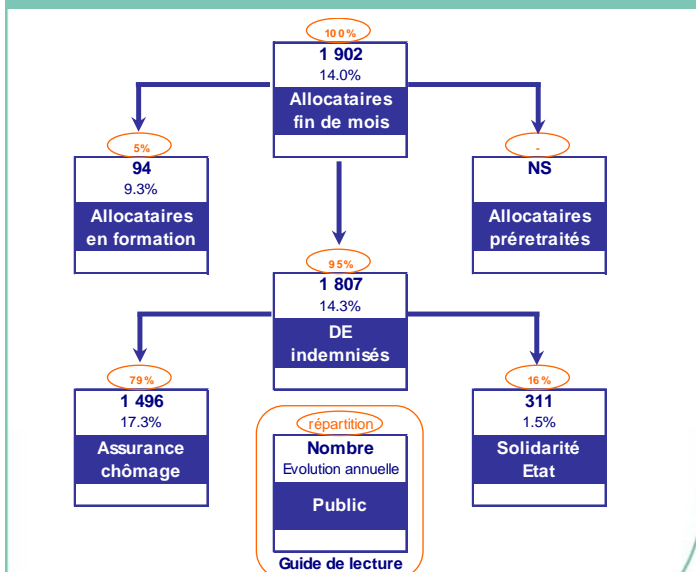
100%
1 902
14.0%
Allocataires fin de mois

5%
94
9.3%
Allocataires en formation

-
NS
Allocataires préretraités

95%
1 807
14.3%
DE indemnisés

79%
1 496
17.3%
Assurance chômage

répartition
Nombre
Evolution annuelle
Public
Guide de lecture

16%
311
1.5%
Solidarité Etat